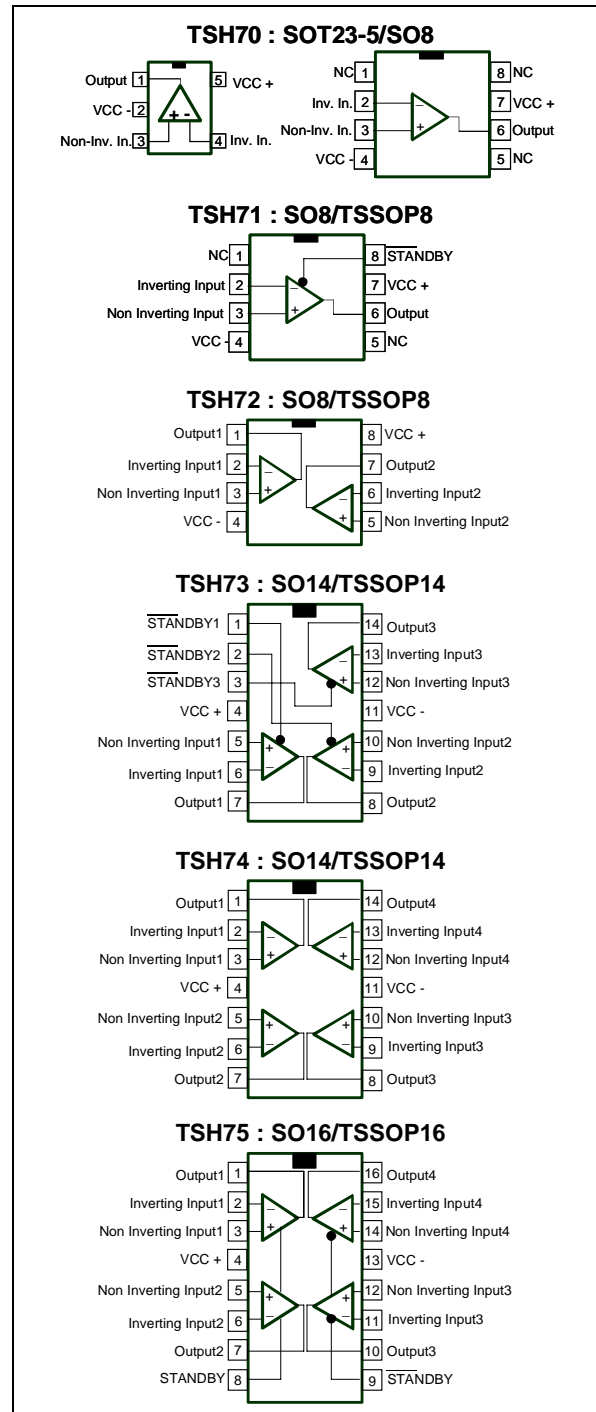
TSH70 : SOT23-5/SO8

Output 1
VCC - 2
Non-Inv. In. 3
5 VCC +
4 Inv. In.
+ -

NC 1
Inv. In. 2
Non-Inv. In. 3
VCC - 4
8 NC
7 VCC +
6 Output
5 NC
_
+

TSH71 : SO8/TSSOP8

NC 1
Inverting Input 2
Non Inverting Input 3
VCC - 4
8 $\overline{\text{STANDBY}}$
7 VCC +
6 Output
5 NC
_
+

TSH72 : SO8/TSSOP8

Output1 1
Inverting Input1 2
Non Inverting Input1 3
VCC - 4
8 VCC +
7 Output2
6 Inverting Input2
5 Non Inverting Input2
_
+
_
+

TSH73 : SO14/TSSOP14

$\overline{\text{STANDBY}}$1 1
$\overline{\text{STANDBY}}$2 2
$\overline{\text{STANDBY}}$3 3
VCC + 4
Non Inverting Input1 5
Inverting Input1 6
Output1 7
14 Output3
13 Inverting Input3
12 Non Inverting Input3
11 VCC -
10 Non Inverting Input2
9 Inverting Input2
8 Output2
_
+
+
_
+
_

TSH74 : SO14/TSSOP14

Output1 1
Inverting Input1 2
Non Inverting Input1 3
VCC + 4
Non Inverting Input2 5
Inverting Input2 6
Output2 7
14 Output4
13 Inverting Input4
12 Non Inverting Input4
11 VCC -
10 Non Inverting Input3
9 Inverting Input3
8 Output3
_
+
_
+
+
_
+
_

TSH75 : SO16/TSSOP16

Output1 1
Inverting Input1 2
Non Inverting Input1 3
VCC + 4
Non Inverting Input2 5
Inverting Input2 6
Output2 7
STANDBY 8
16 Output4
15 Inverting Input4
14 Non Inverting Input4
13 VCC -
12 Non Inverting Input3
11 Inverting Input3
10 Output3
9 $\overline{\text{STANDBY}}$
_
+
_
+
+
_
+
_